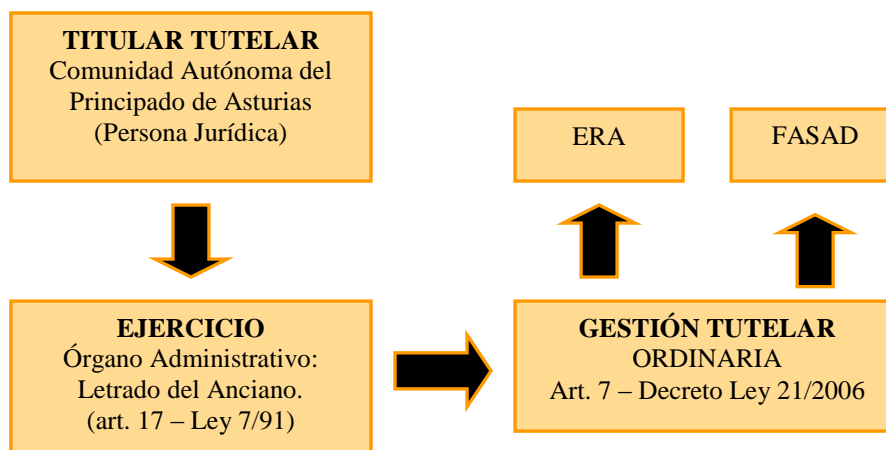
**TITULAR TUTELAR**
Comunidad Autónoma del Principado de Asturias (Persona Jurídica)

ERA

FASAD

**EJERCICIO**
Órgano Administrativo: Letrado del Anciano. (art. 17 – Ley 7/91)

**GESTIÓN TUTELAR**
ORDINARIA
Art. 7 – Decreto Ley 21/2006